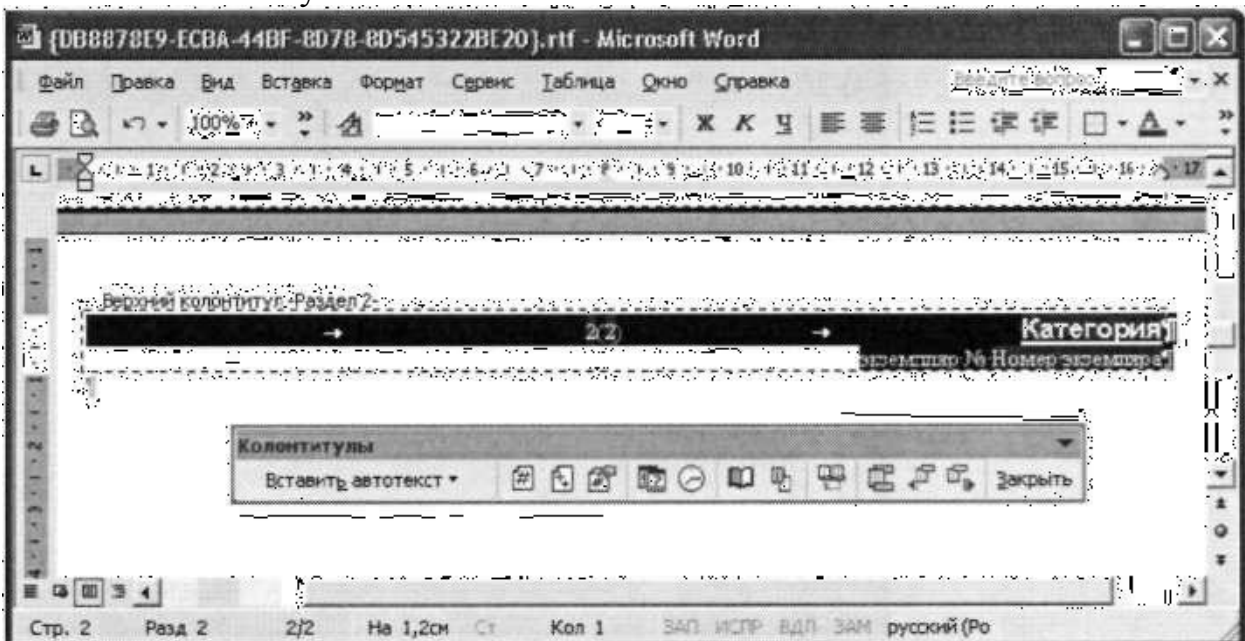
{DB8878E9-ECBA-44BF-8D78-8D545322BE20}.rtf - Microsoft Word

Файл Правка Вид Вставка Формат Сервис Таблица Окно Справка

Введите вопрос

100%

Ж К Ч

Верхний колонтитул -Раздел 2-

2(2)

Категория

экземпляр № Номер экземпляра

Колонтитулы

Вставить автотекст ▾

Закрыть

Стр. 2 Разд 2 2/2 На 1,2см Ст Кол 1 ЗАП ИСПР ВДЛ ЗАМ русский (Ро